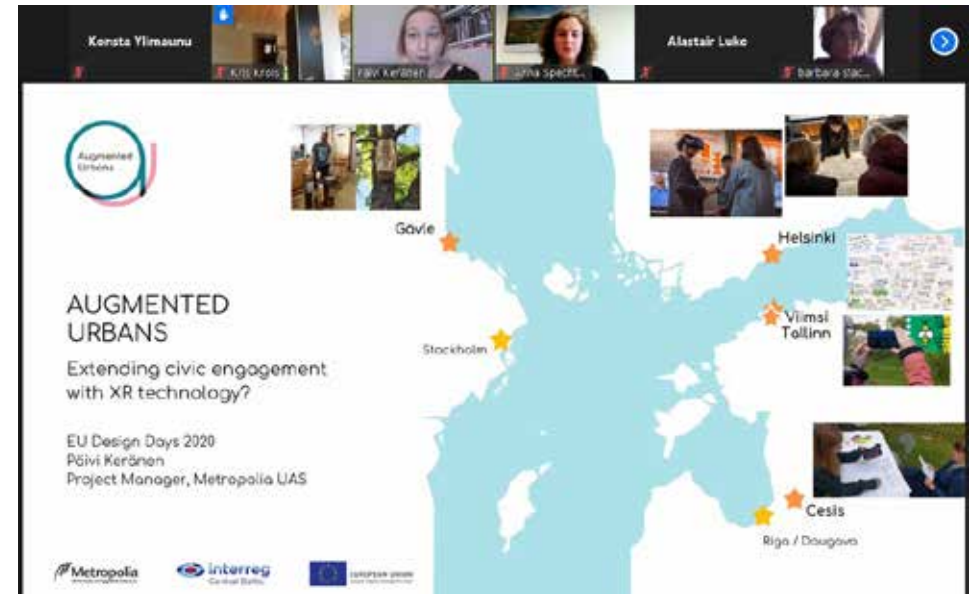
Konsta Ylimaunu
Kris Krois
Päivi Keränen
Jenna Specht...
Alastair Luke
barbara stac...

Augmented Urbans

Gävle
Helsinki
Viimsi
Tallinn
Stockholm
Cesis
Riga / Daugava

AUGMENTED URBANS

Extending civic engagement with XR technology?

EU Design Days 2020
Päivi Keränen
Project Manager, Metropolia UAS

Metropolia
interreg
Central Baltic
EUROPEAN UNION